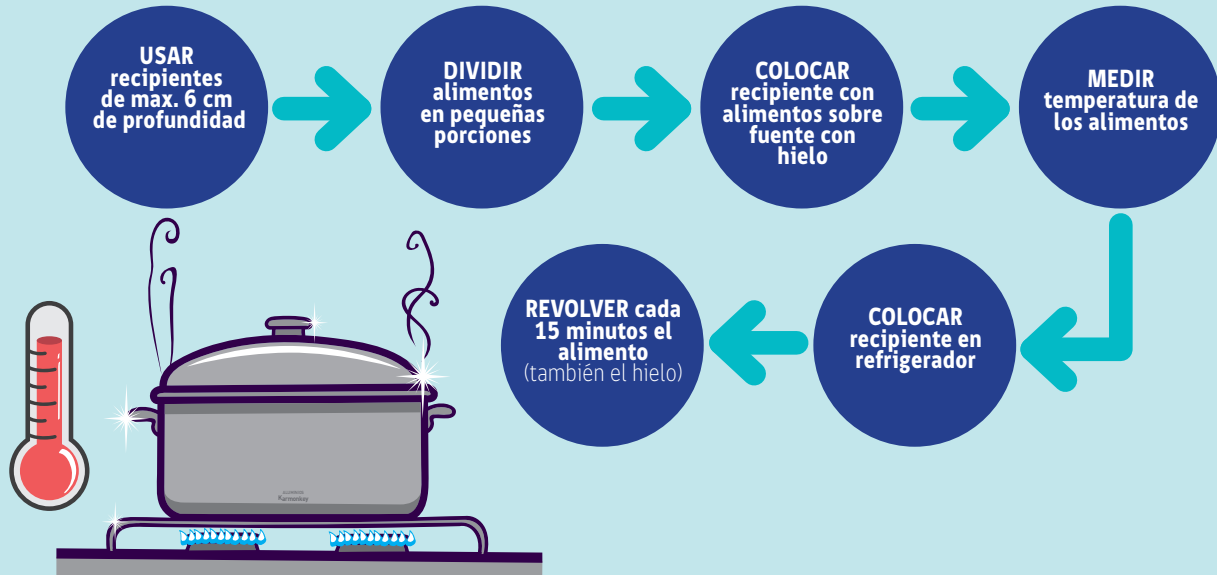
USAR recipientes de max. 6 cm de profundidad

DIVIDIR alimentos en pequeñas porciones

COLOCAR recipiente con alimentos sobre fuente con hielo

MEDIR temperatura de los alimentos

COLOCAR recipiente en refrigerador

REVOLVER cada 15 minutos el alimento (también el hielo)